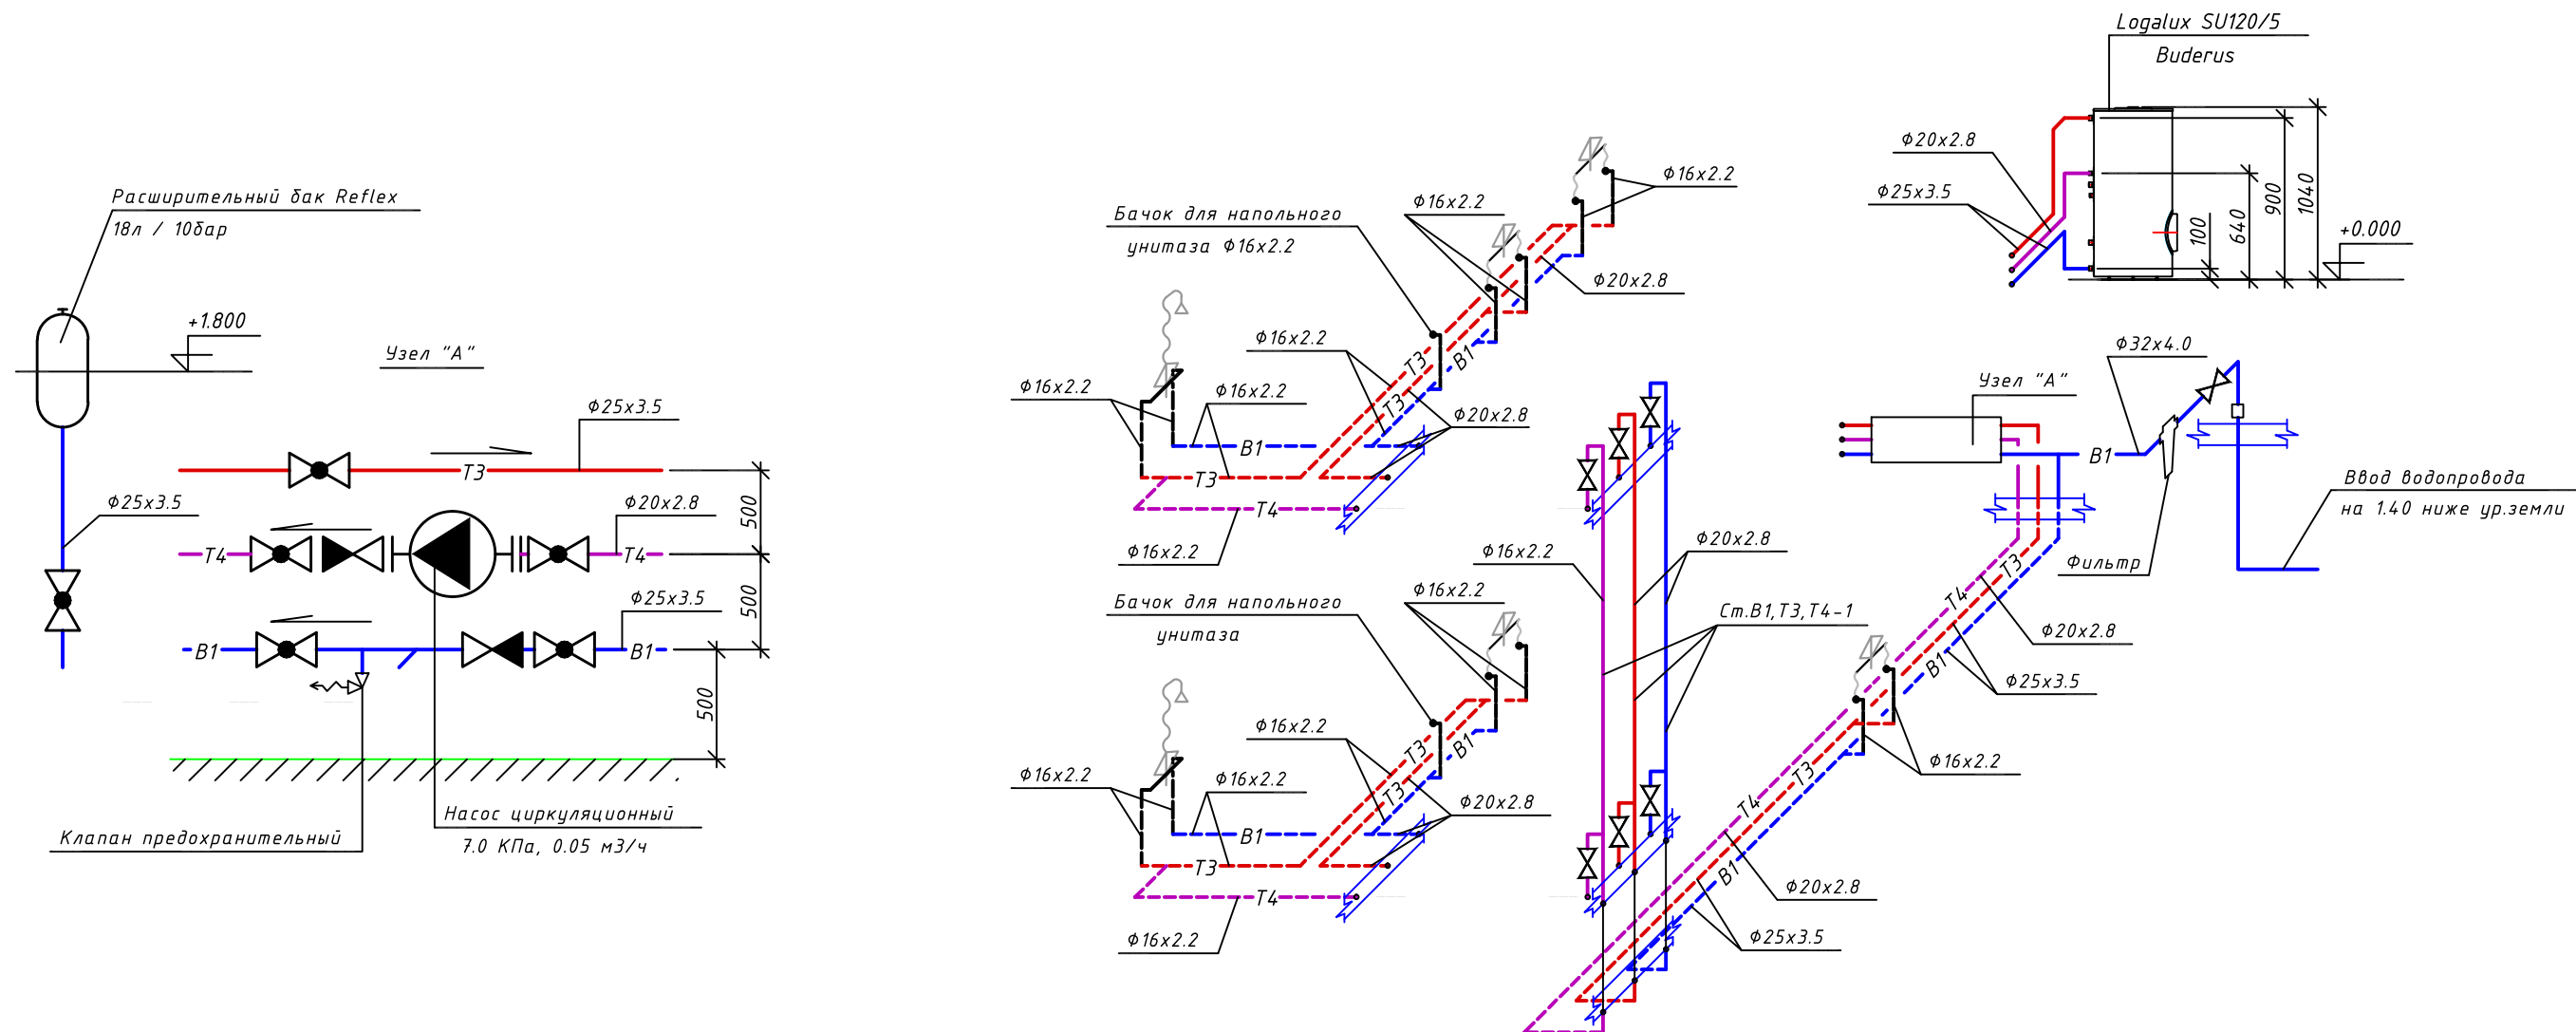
Расширительный бак Reflex
18л / 10бар
+1.800
Узел "А"
Ф25х3.5
Т3
Ф25х3.5
Ф20х2.8
Т4
Т4
500
Ф25х3.5
В1
В1
500
500
Клапан предохранительный
Насос циркуляционный
7.0 КПа, 0.05 м3/ч

Бачок для напольного унитаза Ф16х2.2
Ф16х2.2
Ф16х2.2
Ф20х2.8
Ф16х2.2
Ф16х2.2
Ф16х2.2
Ф20х2.8
Т3
В1
Т3
В1
Т3
Т4
Ф16х2.2
Бачок для напольного унитаза
Ф16х2.2
Ф16х2.2
Ф16х2.2
Ф16х2.2
Ф20х2.8
Т3
В1
Т3
В1
Т3
Т4
Ф16х2.2
Ф16х2.2
Ф20х2.8
Ст.В1,Т3,Т4-1
Т4
В1
Т3
Ф20х2.8
Ф25х3.5

Logalux SU120/5
Buderus
Ф20х2.8
Ф25х3.5
100
640
900
1040
+0.000
Ф32х4.0
Узел "А"
В1
Ввод водопровода
на 1.40 ниже ур.земли
Фильтр
Т4
Т3
Ф20х2.8
В1
Ф25х3.5
Ф16х2.2